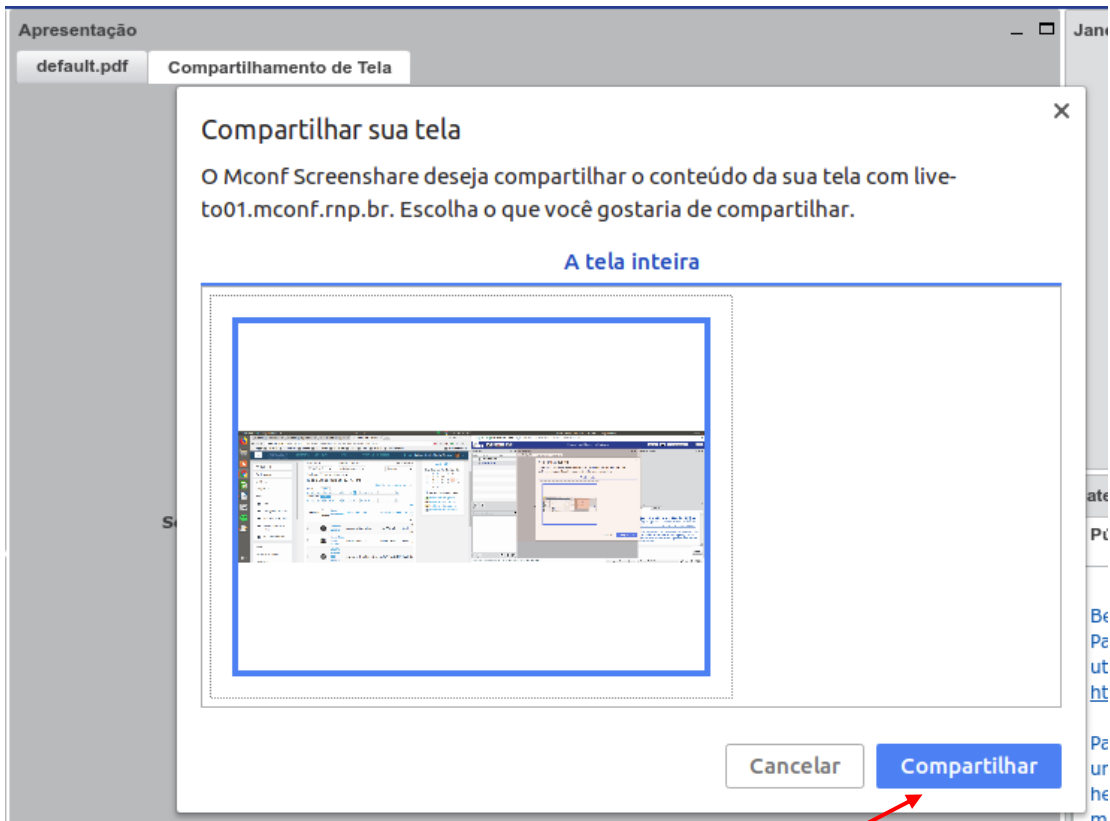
Apresentação

Jane

default.pdf

Compartilhamento de Tela

Compartilhar sua tela

×

O Mconf Screenshare deseja compartilhar o conteúdo da sua tela com live-to01.mconf.rnp.br. Escolha o que você gostaria de compartilhar.

A tela inteira

Se

ate

Pú

Be
Pa
ut
ht

Pa
ur
he
m

Cancelar

Compartilhar